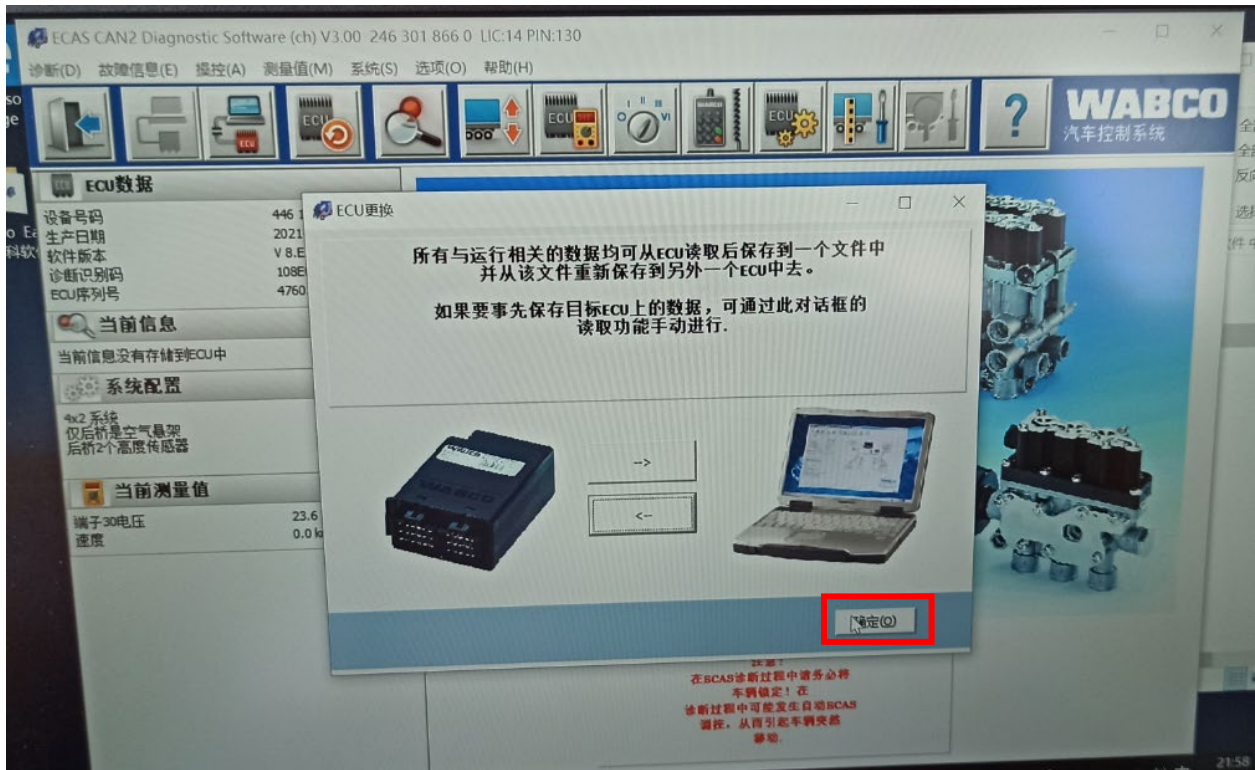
ECAS CAN2 Diagnostic Software (ch) V3.00 246 301 866 0 LIC:14 PIN:130

诊断(D) 故障信息(E) 操控(A) 测量值(M) 系统(S) 选项(O) 帮助(H)

WABCO
汽车控制系统

ECU数据

设备号码 446 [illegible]
生产日期 2021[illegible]
软件版本 V 8.E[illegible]
诊断识别码 108E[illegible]
ECU序列号 4760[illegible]

当前信息

当前信息没有存储到ECU中

系统配置

4x2 系统
仅后桥是空气悬架
后桥2个高度传感器

当前测量值

端子30电压 23.6
速度 0.0 k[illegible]

ECU更换

所有与运行相关的数据均可从ECU读取后保存到一个文件中并从该文件重新保存到另外一个ECU中去。

如果要事先保存目标ECU上的数据，可通过此对话框的读取功能手动进行.

->

<-

确定(O)

注意！
在ECAS诊断过程中请务必将车辆锁定！在诊断过程中可能发生自动ECAS调控，从而引起车辆突然移动。

21:58